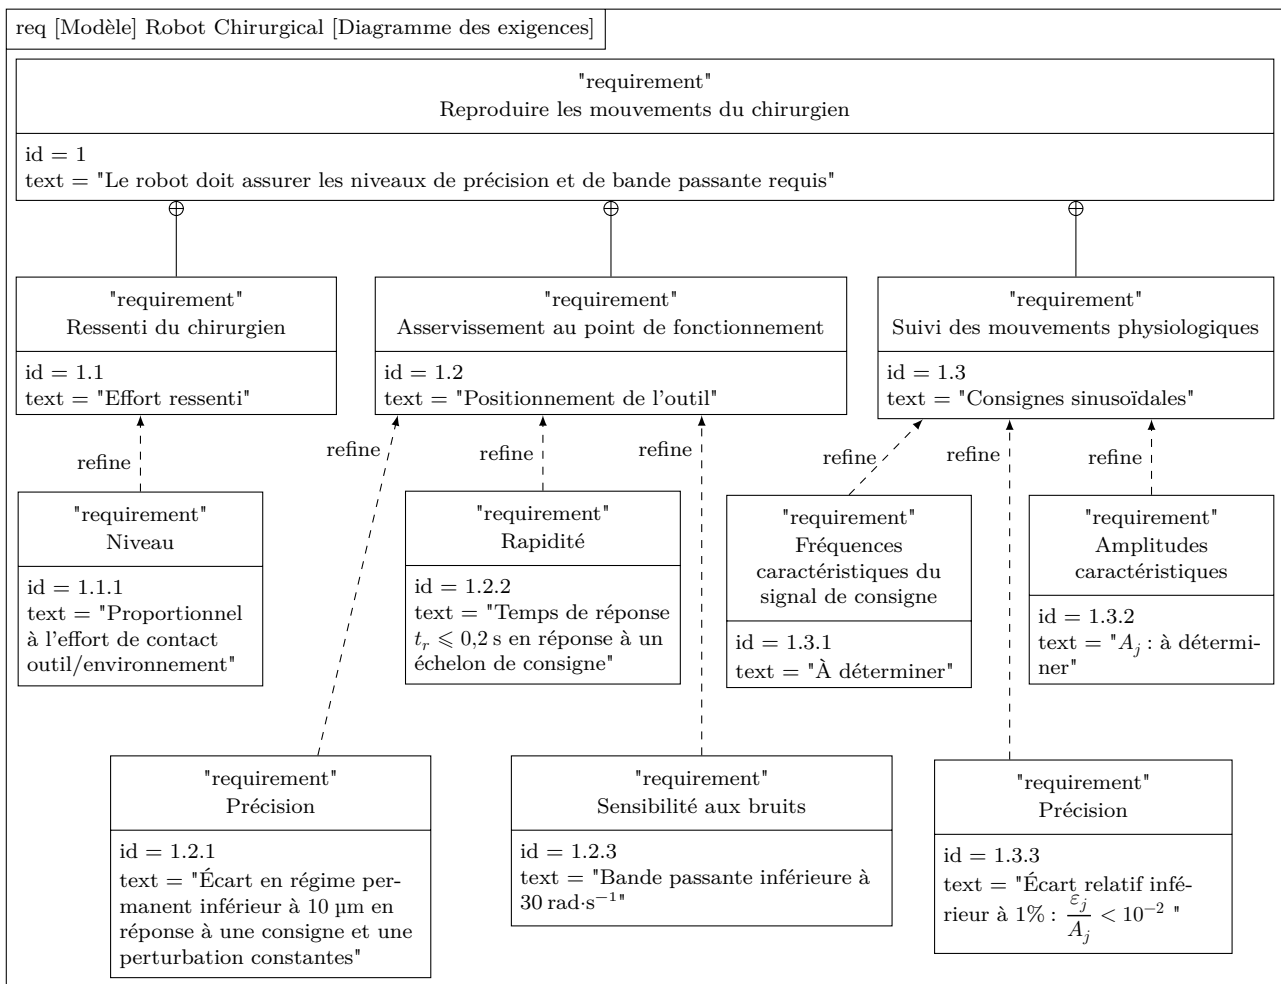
req [Modèle] Robot Chirurgical [Diagramme des exigences]

"requirement"
Reproduire les mouvements du chirurgien

id = 1
text = "Le robot doit assurer les niveaux de précision et de bande passante requis"

"requirement"
Ressenti du chirurgien

id = 1.1
text = "Effort ressenti"

"requirement"
Asservissement au point de fonctionnement

id = 1.2
text = "Positionnement de l'outil"

"requirement"
Suivi des mouvements physiologiques

id = 1.3
text = "Consignes sinusoïdales"

refine

refine

refine

refine

refine

refine

refine

refine

"requirement"
Niveau

id = 1.1.1
text = "Proportionnel à l'effort de contact outil/environnement"

"requirement"
Rapidité

id = 1.2.2
text = "Temps de réponse $t_r \leqslant 0{,}2$ s en réponse à un échelon de consigne"

"requirement"
Fréquences caractéristiques du signal de consigne

id = 1.3.1
text = "À déterminer"

"requirement"
Amplitudes caractéristiques

id = 1.3.2
text = "$A_j$ : à déterminer"

"requirement"
Précision

id = 1.2.1
text = "Écart en régime permanent inférieur à 10 µm en réponse à une consigne et une perturbation constantes"

"requirement"
Sensibilité aux bruits

id = 1.2.3
text = "Bande passante inférieure à 30 rad·s$^{-1}$"

"requirement"
Précision

id = 1.3.3
text = "Écart relatif inférieur à 1% : $\frac{\varepsilon_j}{A_j} < 10^{-2}$ "